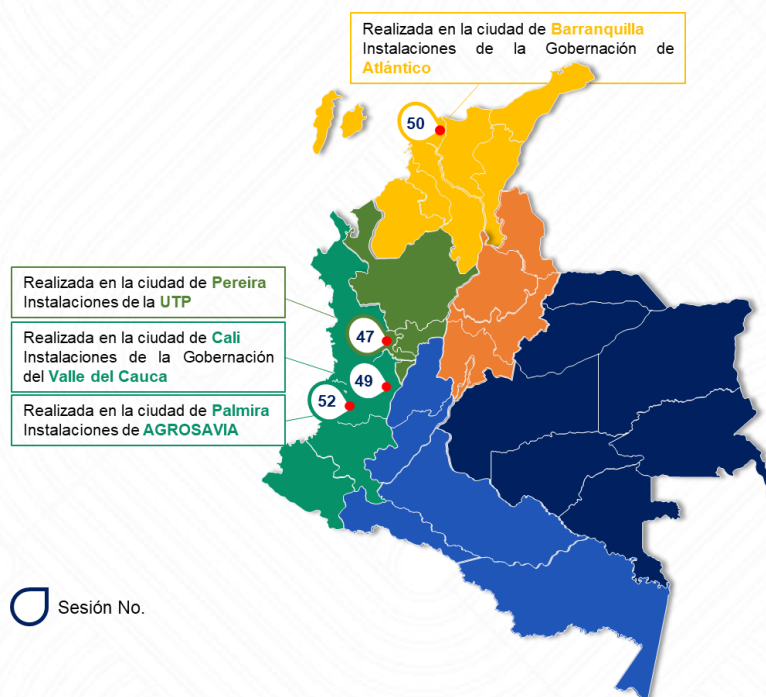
Realizada en la ciudad de Barranquilla Instalaciones de la Gobernación de Atlántico

50

Realizada en la ciudad de Pereira Instalaciones de la UTP

47

Realizada en la ciudad de Cali Instalaciones de la Gobernación del Valle del Cauca

49

Realizada en la ciudad de Palmira Instalaciones de AGROSAVIA

52

Sesión No.